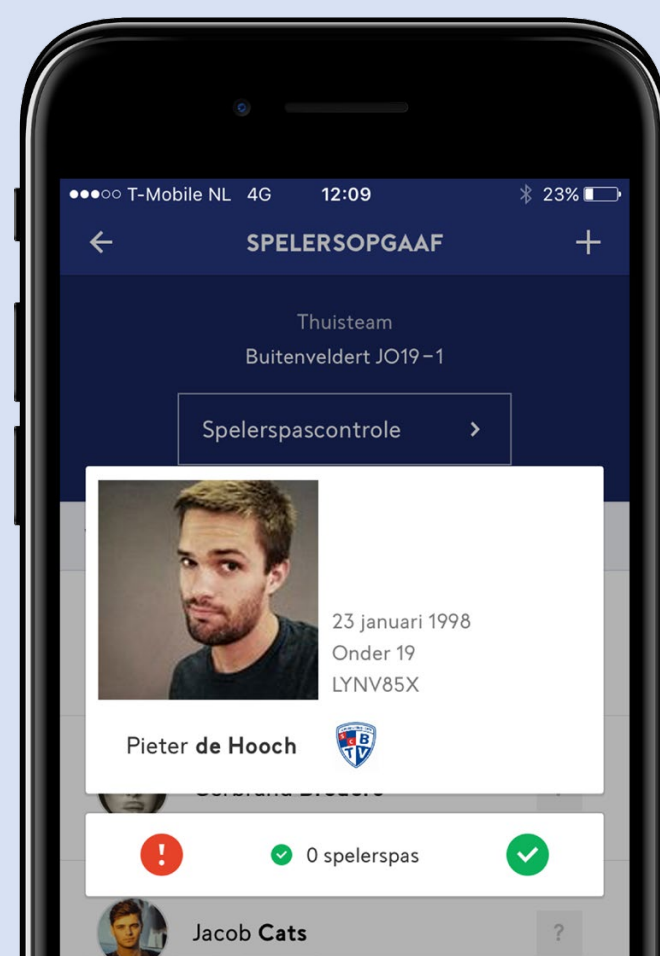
●●●○○ T-Mobile NL 4G 12:09 23%

←
SPELERSOPGAAF
+

Thuisteam
Buitenveldert JO19-1

Spelerspascontrole >

23 januari 1998
Onder 19
LYNV85X

Pieter **de Hooch**

BTV

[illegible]

!
0 spelerspas

Jacob **Cats**

?